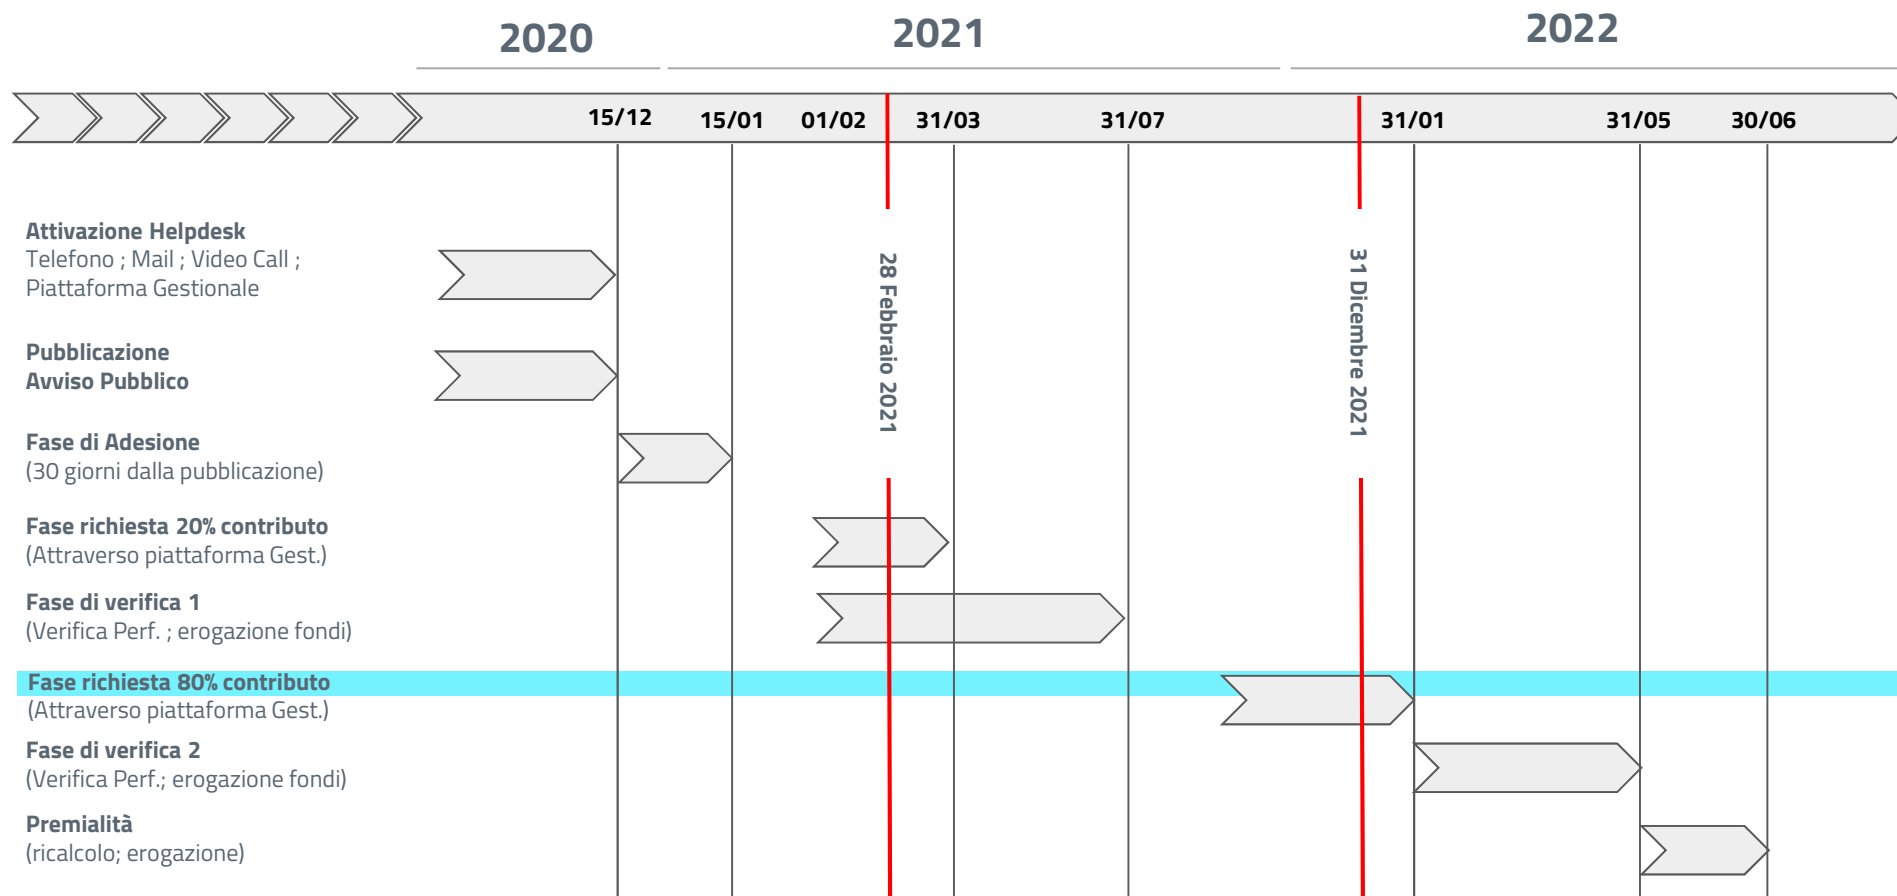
2020
2021
2022

15/12
15/01
01/02
31/03
31/07
31/01
31/05
30/06

28 Febbraio 2021
31 Dicembre 2021

Attivazione Helpdesk
Telefono ; Mail ; Video Call ; Piattaforma Gestionale

Pubblicazione
Avviso Pubblico

Fase di Adesione
(30 giorni dalla pubblicazione)

Fase richiesta 20% contributo
(Attraverso piattaforma Gest.)

Fase di verifica 1
(Verifica Perf. ; erogazione fondi)

Fase richiesta 80% contributo
(Attraverso piattaforma Gest.)

Fase di verifica 2
(Verifica Perf.; erogazione fondi)

Premialità
(ricalcolo; erogazione)